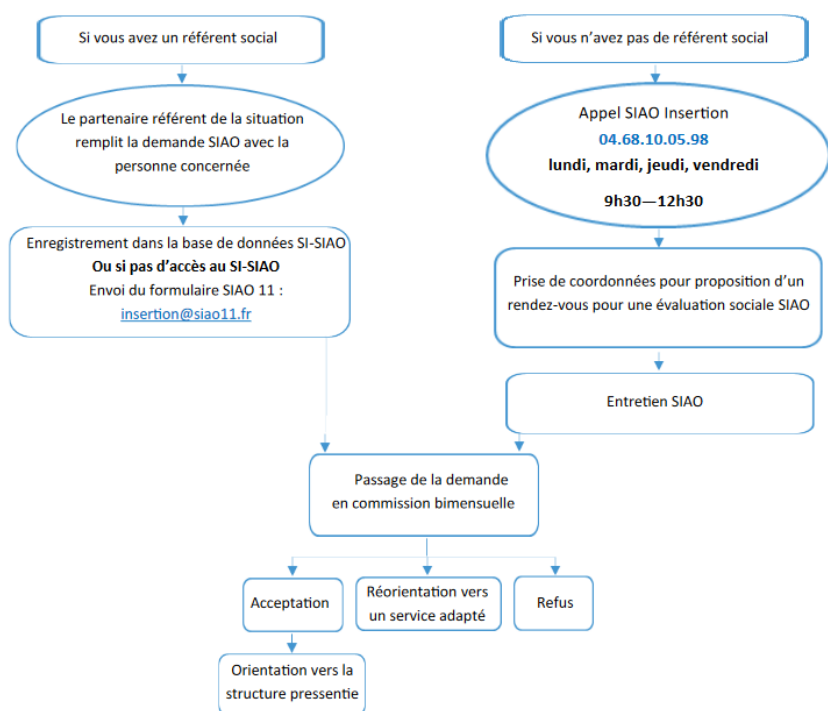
Si vous avez un référent social

Si vous n'avez pas de référent social

Le partenaire référent de la situation remplit la demande SIAO avec la personne concernée

Appel SIAO Insertion
04.68.10.05.98
lundi, mardi, jeudi, vendredi
9h30—12h30

Enregistrement dans la base de données SI-SIAO
Ou si pas d'accès au SI-SIAO
Envoi du formulaire SIAO 11 :
insertion@siao11.fr

Prise de coordonnées pour proposition d'un rendez-vous pour une évaluation sociale SIAO

Entretien SIAO

Passage de la demande en commission bimensuelle

Acceptation

Réorientation vers un service adapté

Refus

Orientation vers la structure pressentie